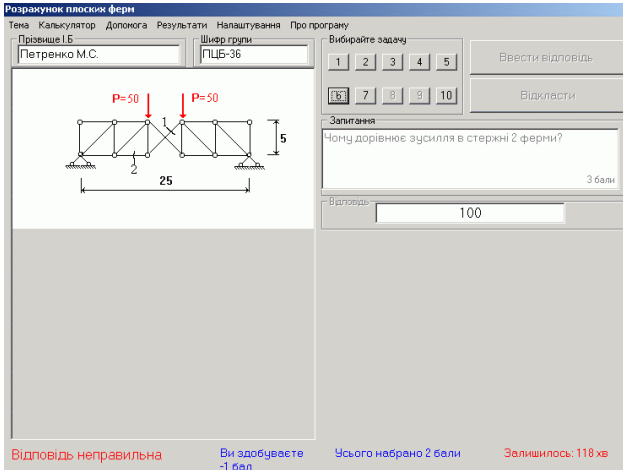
Розрахунок плоских ферм

Тема Калькулятор Допомога Результати Налаштування Про програму

Прізвище І.Б
Петренко М.С.

Шифр групи
ПЦБ-36

Вибирайте задачу
1 2 3 4 5
6 7 8 9 10

Ввести відповідь

Відкласти

P=50 P=50
1
2
5
25

Запитання
Чому дорівнює зусилля в стержні 2 ферми?
3 бали

Відповідь
100

Відповідь неправильна

Ви здобуваєте -1 бал

Усього набрано 2 бали

Залишилось: 118 хв